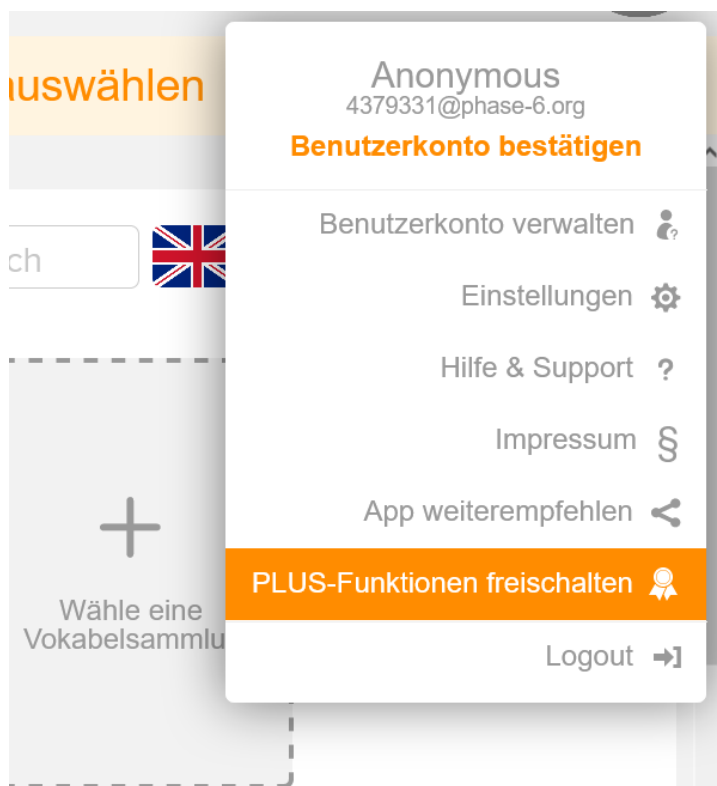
uswählen

ch

Wähle eine Vokabelsammlu

Anonymous
4379331@phase-6.org
Benutzerkonto bestätigen

Benutzerkonto verwalten

Einstellungen

Hilfe & Support ?

Impressum §

App weiterempfehlen

PLUS-Funktionen freischalten

Logout